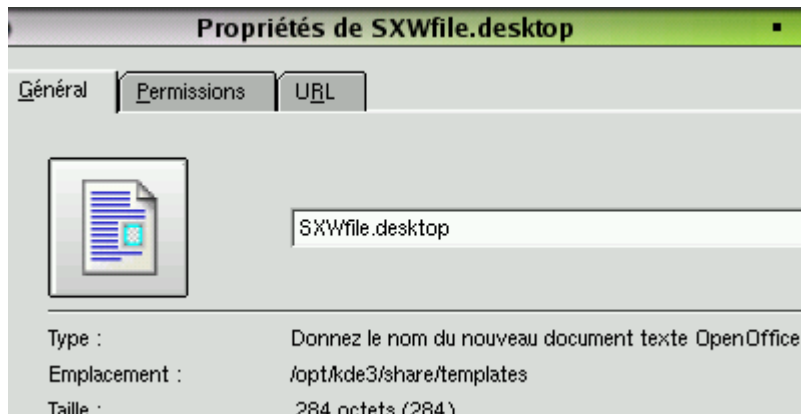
Propriétés de SXWfile.desktop

Général | Permissions | URL

SXWfile.desktop

Type : Donnez le nom du nouveau document texte OpenOffice
Emplacement : /opt/kde3/share/templates
Taille : 284 octets (284)